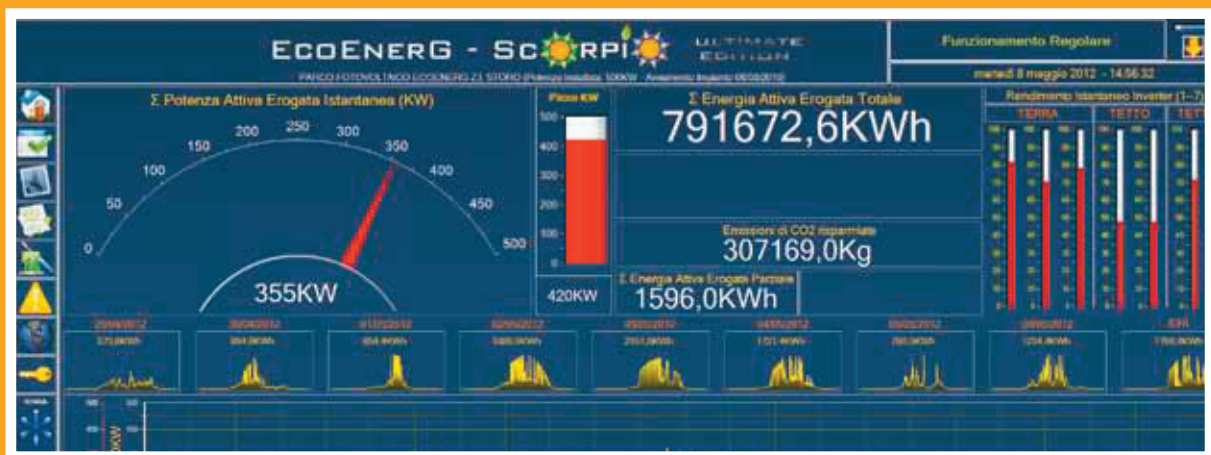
ECOENERG - SCORPIO ULTIMATE EDITION

PARCO FOTOVOLTAICO ECOENERG 2 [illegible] (Potenza Installata 500KW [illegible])

Funzionamento Regolare

martedì 8 maggio 2012 - 14:56:32

Σ Potenza Attiva Erogata Istantanea (KW)

0 50 100 150 200 250 300 350 400 450 500

355KW

Picco KW

500 400 300 200 100 0

420KW

Σ Energia Attiva Erogata Totale

791672,6KWh

Emissioni di CO2 risparmiate

307169,0Kg

Σ Energia Attiva Erogata Parziale

1596,0KWh

Rendimento Istantaneo Inverter (1-7)

TERRA TETTO TETT

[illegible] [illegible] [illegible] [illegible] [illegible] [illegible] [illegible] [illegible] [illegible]

KW